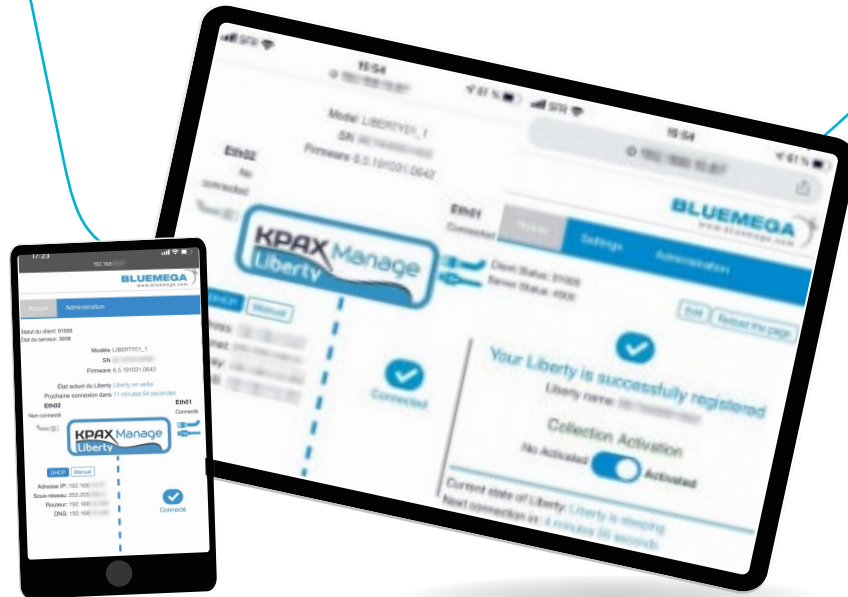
15:54

Model LIBERTY01_1
SN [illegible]
Firmware 6.5.191031.0642

Eth02
No connected

Eth01
Connected

KPAX Manage
Liberty

DHCP
Manual

Client Status: 01005
Server Status: 4000

Connected

BLUEMEGA
www.bluemega.com

Home
Settings
Administration

Exit
Reload the page

Your Liberty is successfully registered
Liberty name: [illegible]

Collection Activation
No Activated
Activated

Current state of Liberty: Liberty is sleeping
Next connection in: 4 minutes 59 seconds

17:23

BLUEMEGA
www.bluemega.com

Accueil
Administration

Statut du client: 01005
Etat du serveur: 3008

Modèle LIBERTY01_1
SN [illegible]
Firmware 6.5.191031.0642

Etat actuel du Liberty: Liberty en veille
Prochaine connexion dans: 11 minutes 54 secondes

Eth02
Non connecté

Eth01
Connecté

KPAX Manage
Liberty

DHCP
Manuel

Adresse IP: 192.168.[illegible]
Sous-réseau: 255.255.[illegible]
Routeur: 192.168.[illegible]
DNS: 192.168.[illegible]

Connecté